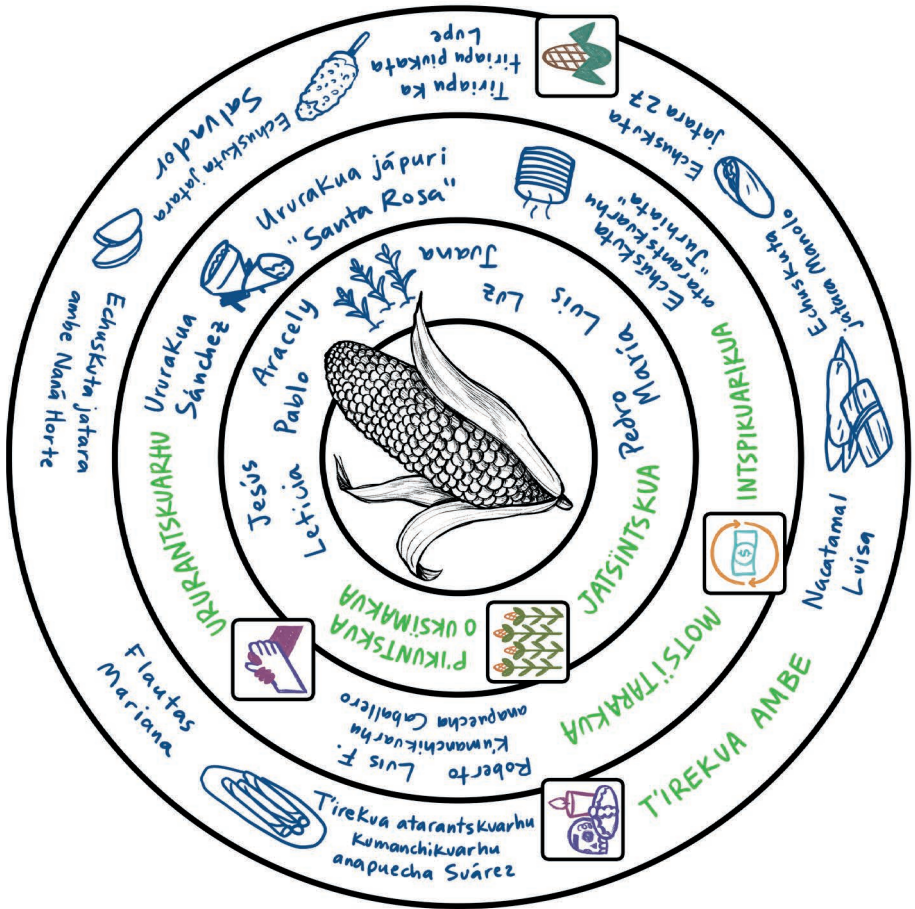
Tiriapu ka tiriapu piukata Lupe

Echuskuta jatara 27

Echuskuta jatara Manolo

Salvador

Echuskuta jatara

Ururakua jápuri "Santa Rosa"

Echuskuta atarantskuarhu "Jurhiata"

Juana

Luz

Luis

María

Pedro

Aracely

Pablo

Jesús

Leticia

Echuskuta jatara ambe Naná Horte

Ururakua Sánchez

URURANTSKUARHU

INTSPIKUARIKUA

JATSÏNTSKUA

P'IKUNTSKUA O UKSÏMAKUA

Nacatamal Luisa

AKUTSÏTARAKUA

T'IREKUA AMBE

Flautas Mariana

Roberto Luis F.
Kumanchikuarhu anapuecha Caballero

T'irekua atarantskuarhu kumanchikuarhu anapuecha Suárez